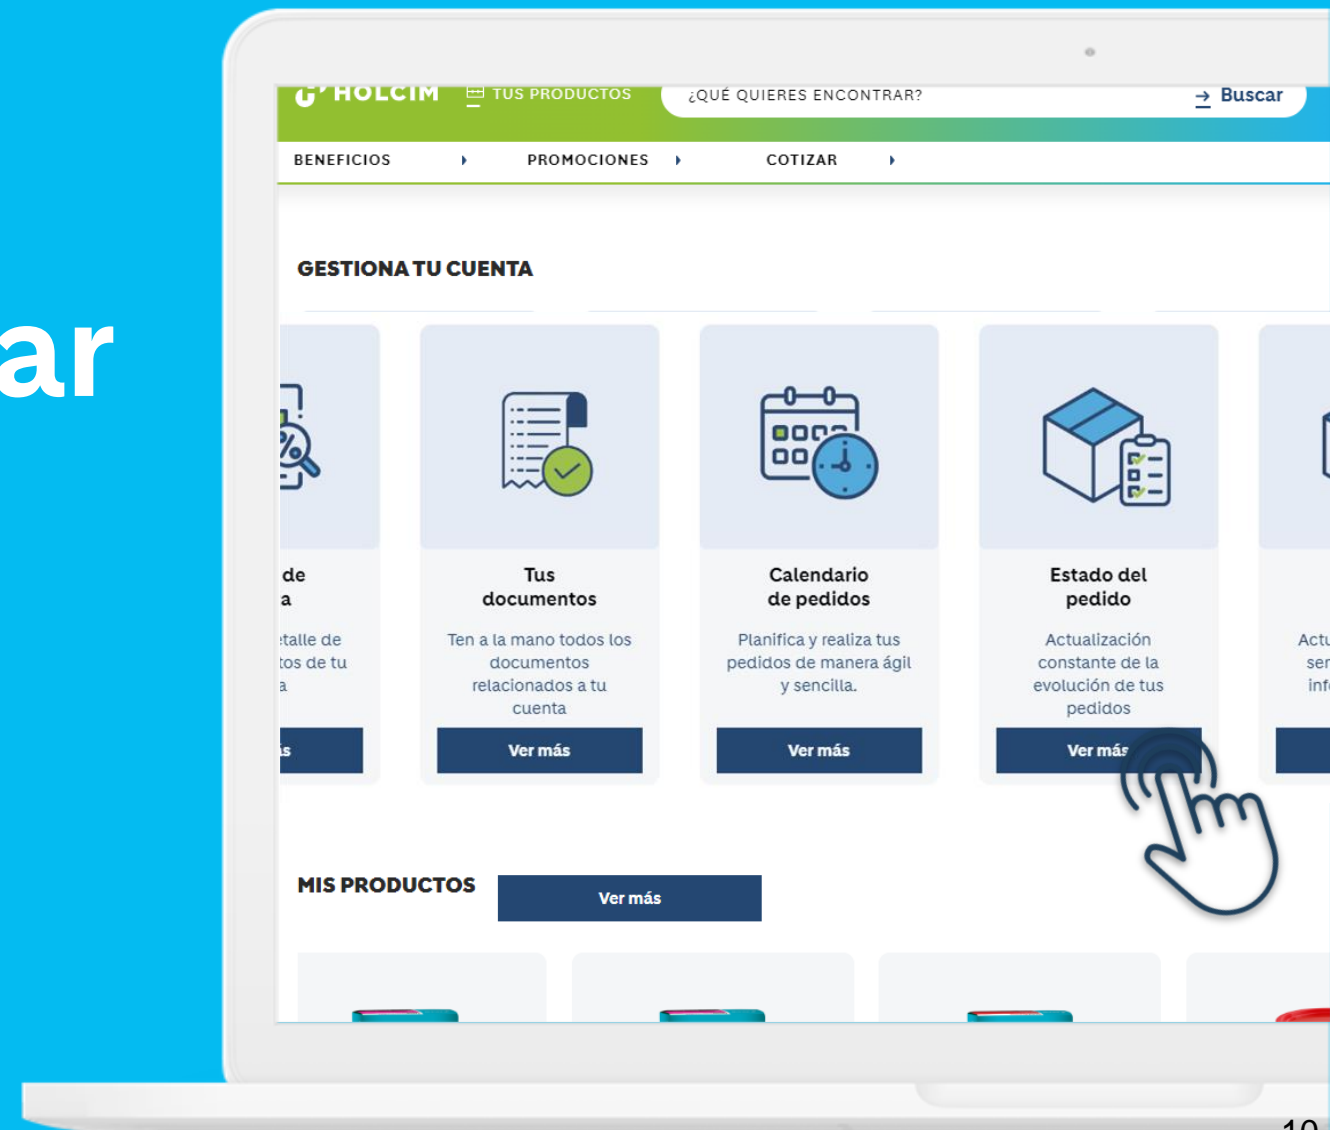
ar

HOLCIM TUS PRODUCTOS ¿QUÉ QUIERES ENCONTRAR? Buscar

BENEFICIOS PROMOCIONES COTIZAR

GESTIONA TU CUENTA

de
a

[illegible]talle de
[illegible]tos de tu
a

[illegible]s

Tus documentos

Ten a la mano todos los documentos relacionados a tu cuenta

Ver más

Calendario de pedidos

Planifica y realiza tus pedidos de manera ágil y sencilla.

Ver más

Estado del pedido

Actualización constante de la evolución de tus pedidos

Ver más

Actu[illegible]
ser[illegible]
inf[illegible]

MIS PRODUCTOS

Ver más

10